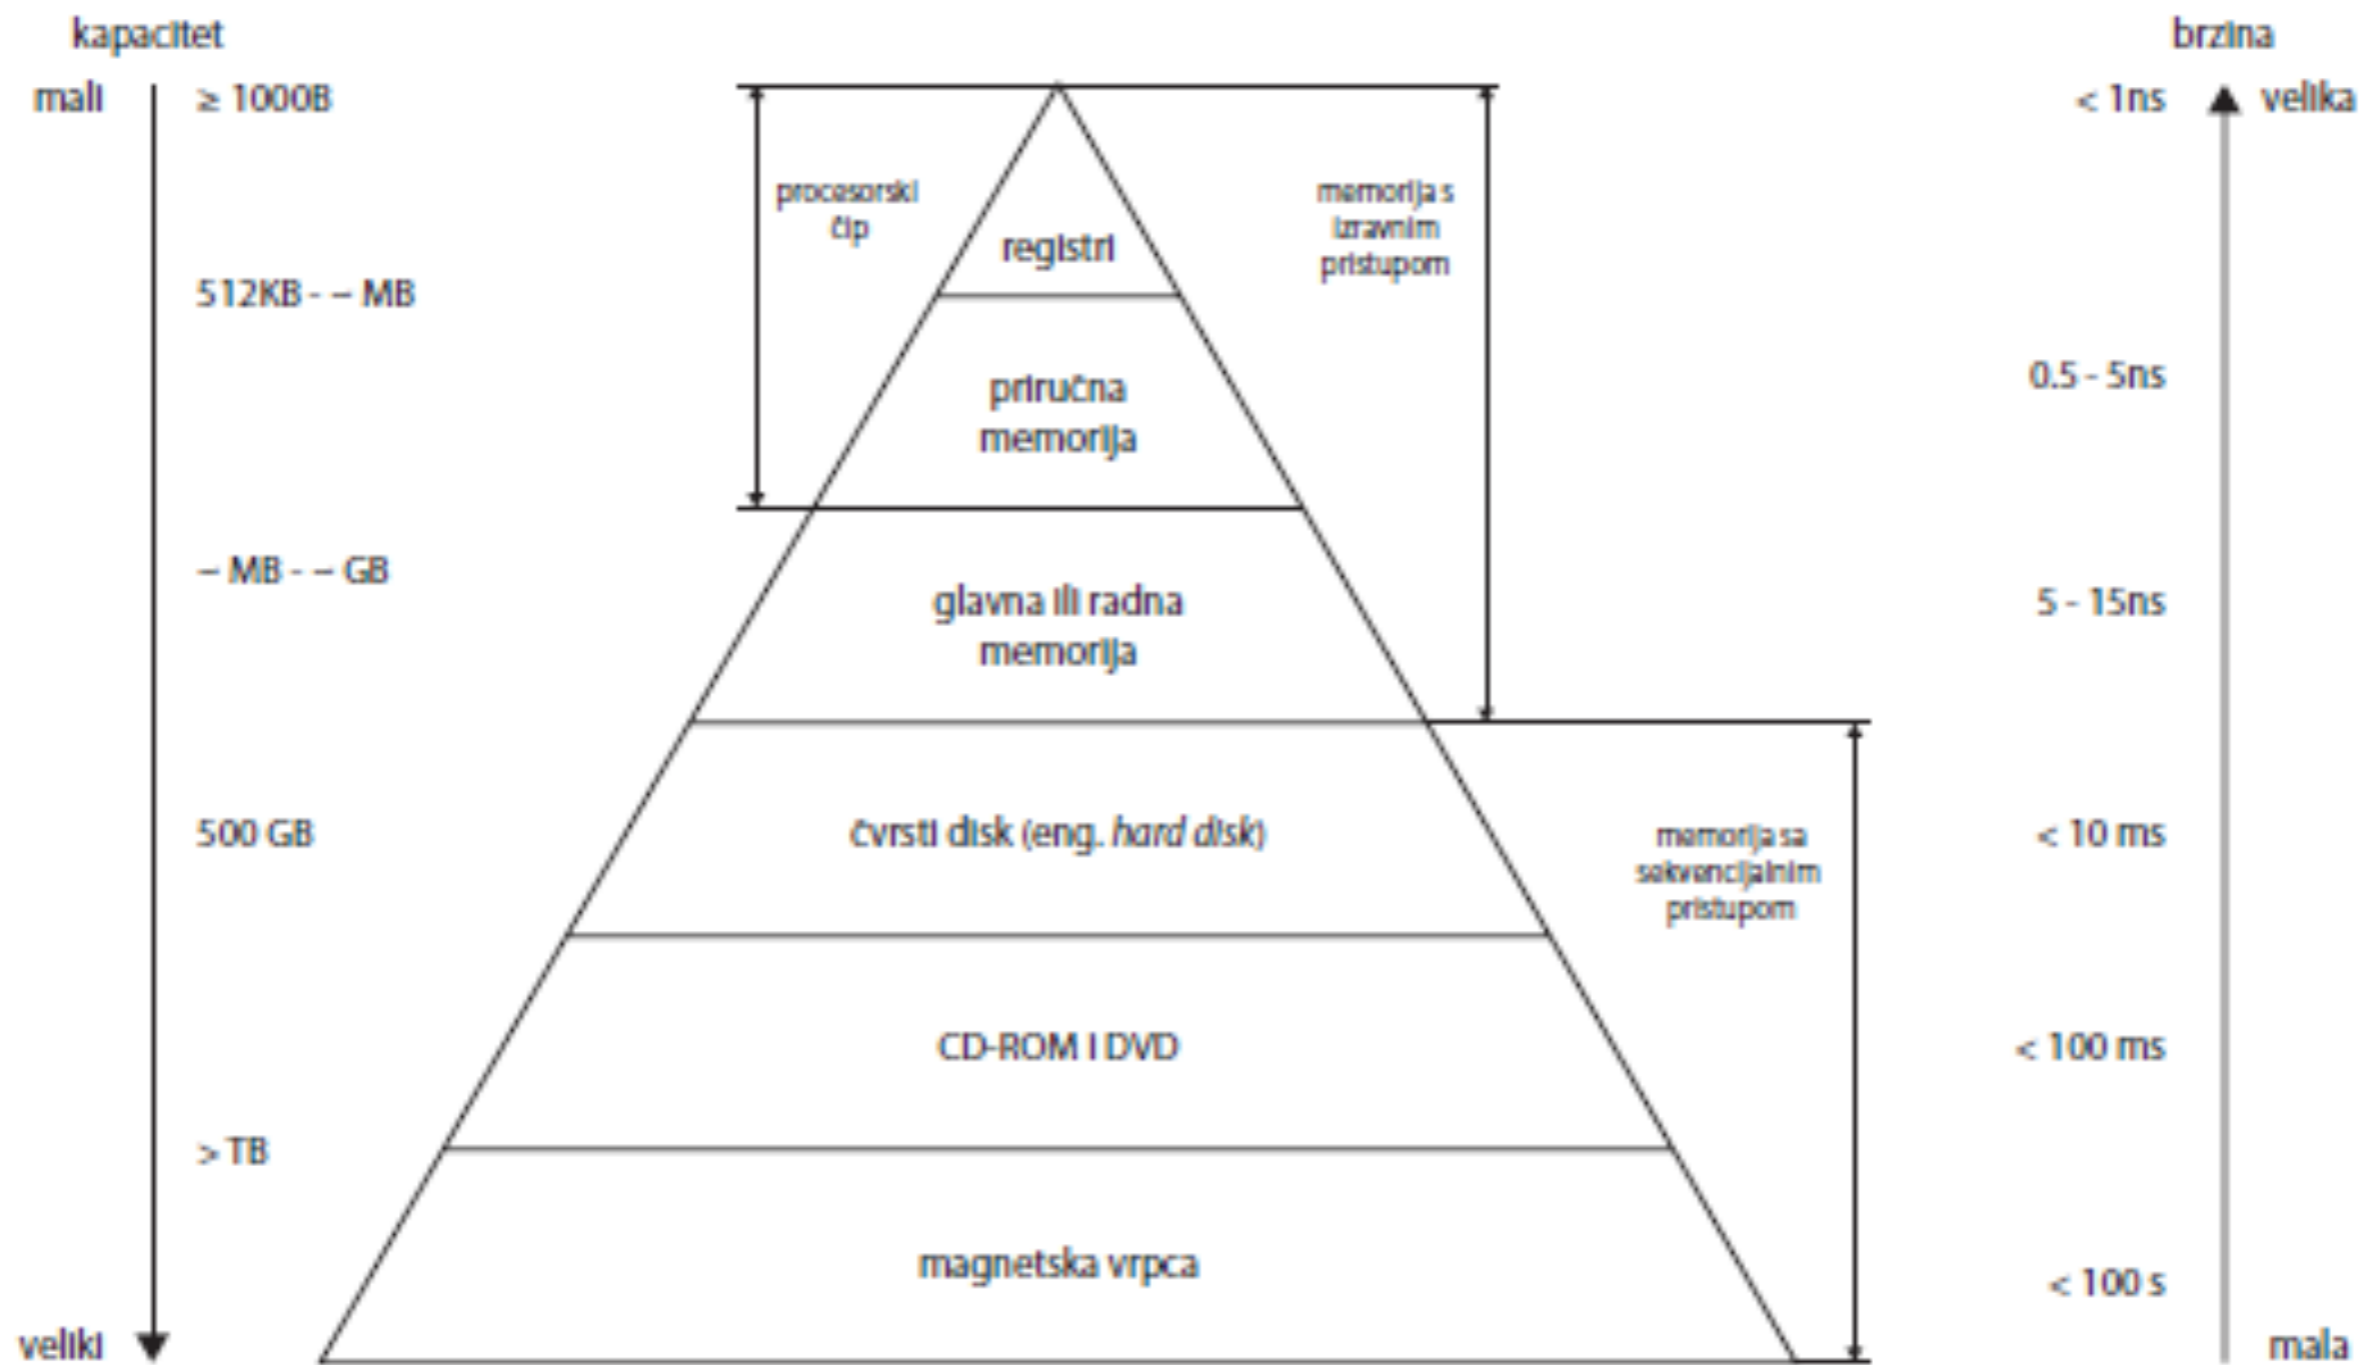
kapacitet

brzina

mali

≥ 1000B

< 1ns

velika

procesorski čip

registri

memorija s izravnim pristupom

512KB - – MB

priručna memorija

0.5 - 5ns

– MB - – GB

glavna ili radna memorija

5 - 15ns

500 GB

čvrsti disk (eng. *hard disk*)

memorija sa sekvencijalnim pristupom

< 10 ms

CD-ROM I DVD

< 100 ms

> TB

magnetska vrpca

< 100 s

veliki

mala